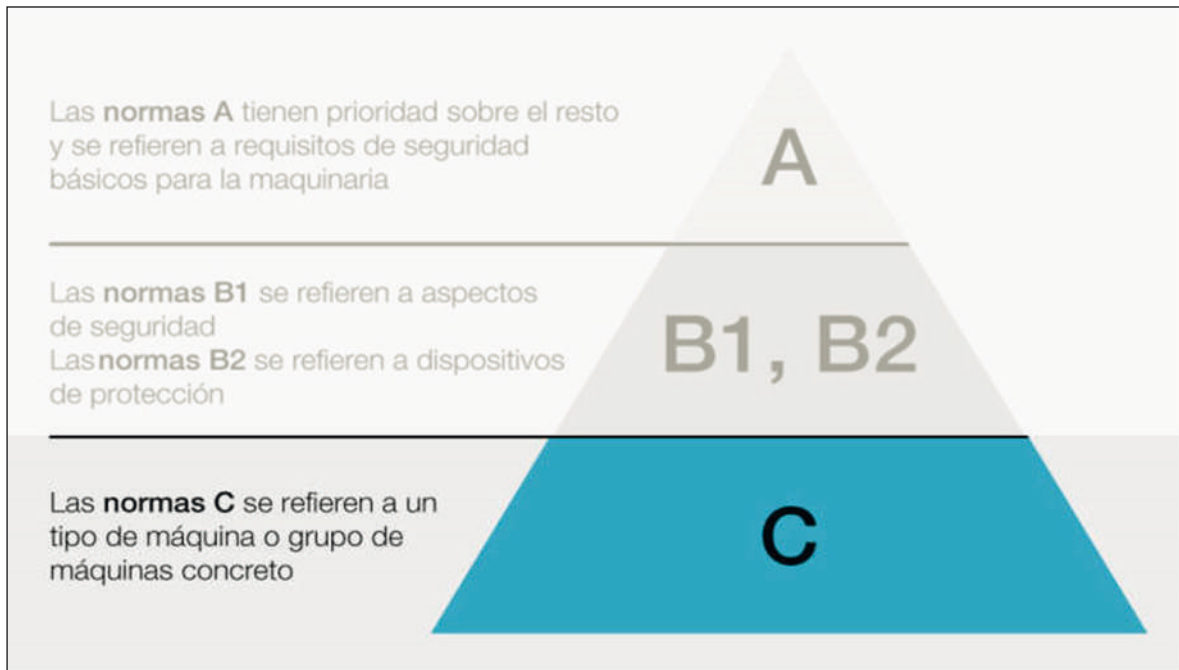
Las **normas A** tienen prioridad sobre el resto y se refieren a requisitos de seguridad básicos para la maquinaria

A

Las **normas B1** se refieren a aspectos de seguridad
Las**normas B2** se refieren a dispositivos de protección

B1, B2

Las **normas C** se refieren a un tipo de máquina o grupo de máquinas concreto

C